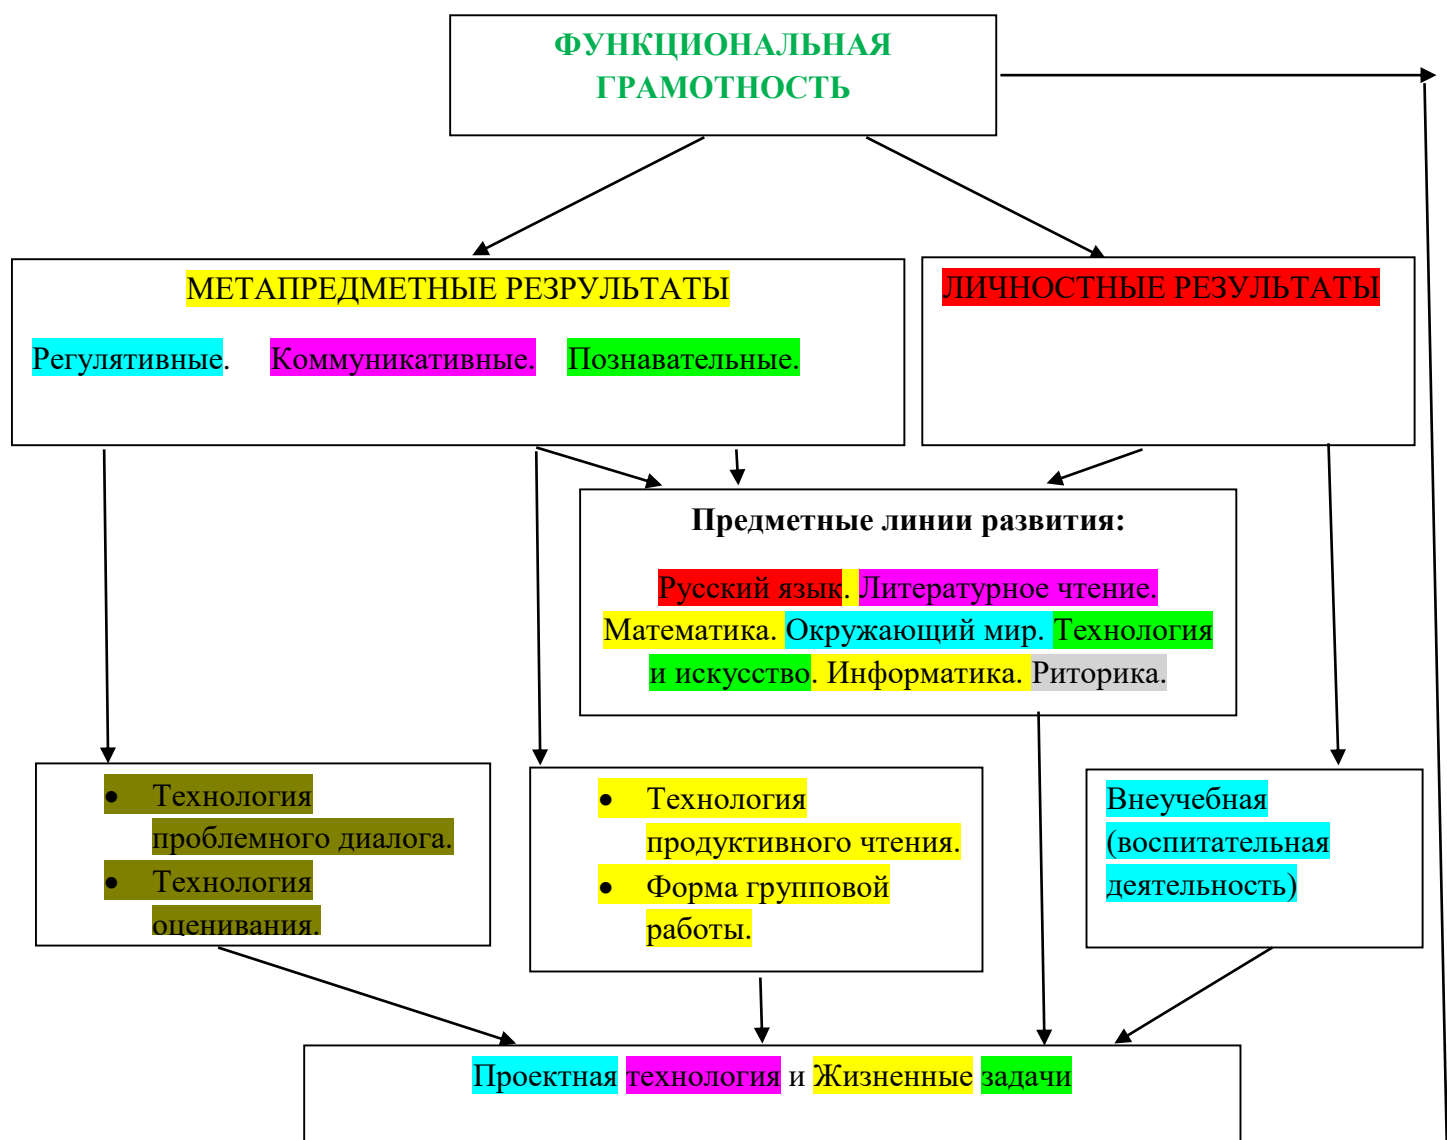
ФУНКЦИОНАЛЬНАЯ ГРАМОТНОСТЬ

МЕТАПРЕДМЕТНЫЕ РЕЗУЛЬТАТЫ

Регулятивные. Коммуникативные. Познавательные.

ЛИЧНОСТНЫЕ РЕЗУЛЬТАТЫ

Предметные линии развития:

Русский язык. Литературное чтение. Математика. Окружающий мир. Технология и искусство. Информатика. Риторика.

• Технология проблемного диалога.
• Технология оценивания.

• Технология продуктивного чтения.
• Форма групповой работы.

Внеучебная (воспитательная деятельность)

Проектная технология и Жизненные задачи